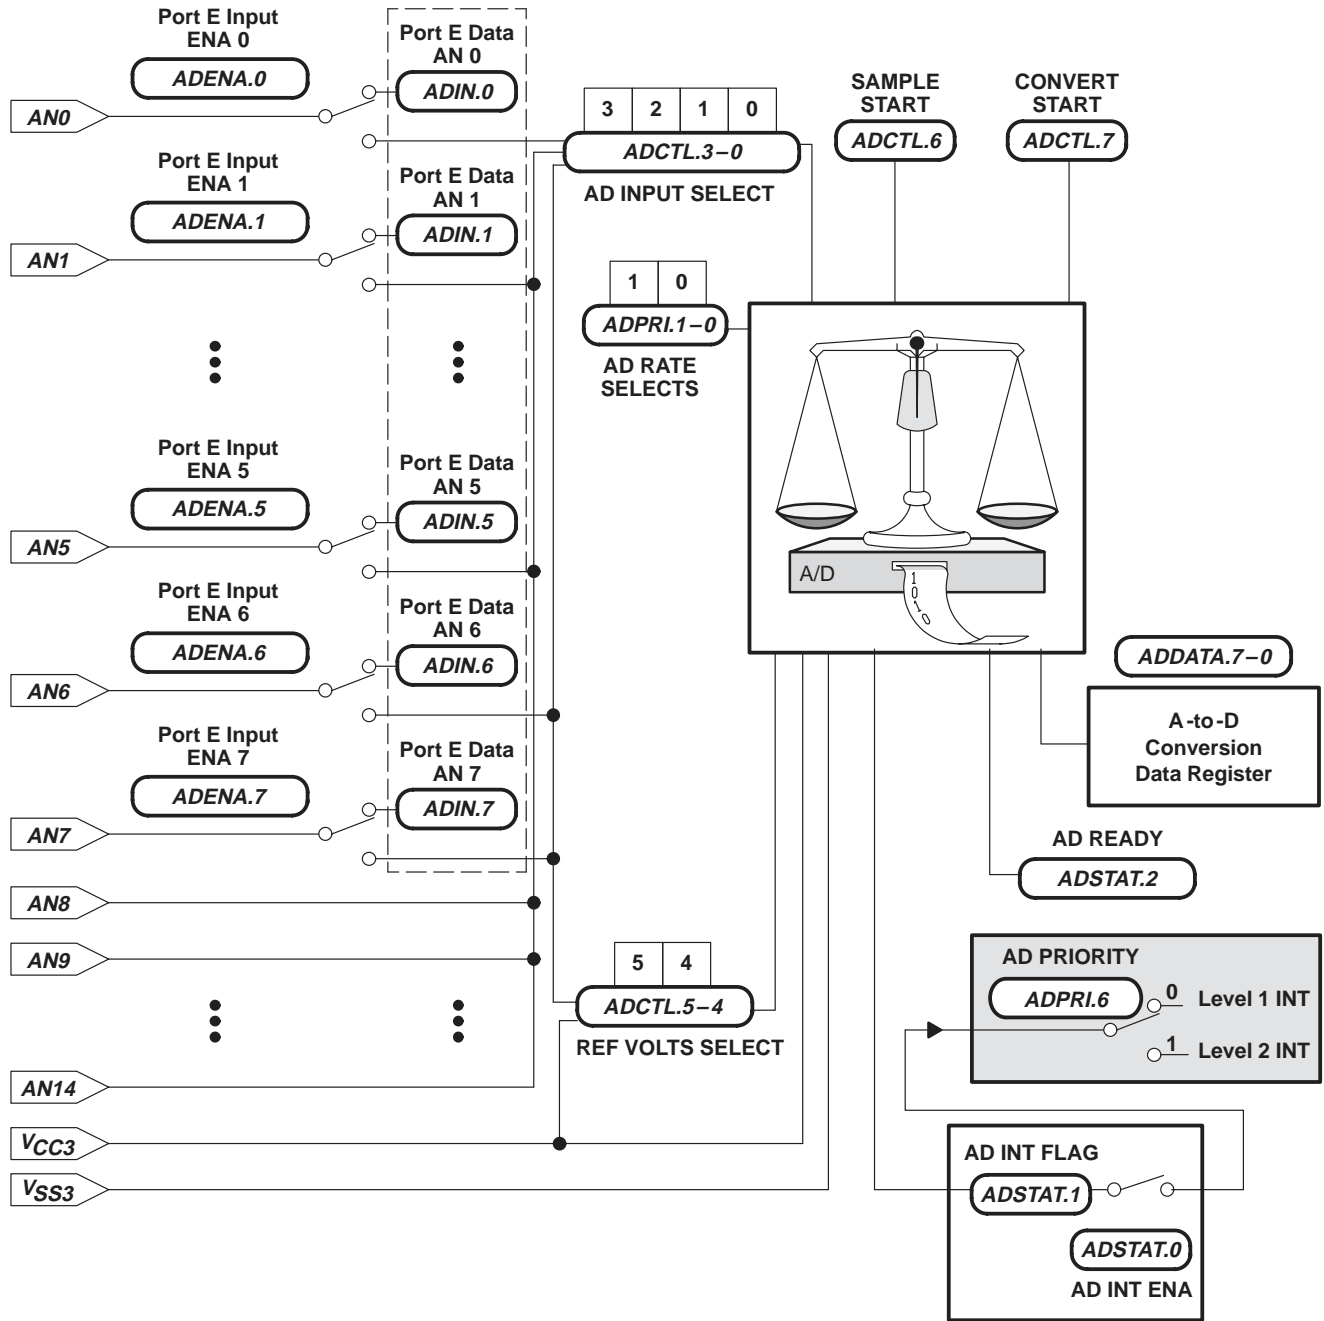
Port E Input
ENA 0
ADENA.0
Port E Data
AN 0
ADIN.0
AN0

3 2 1 0
ADCTL.3−0
AD INPUT SELECT

SAMPLE
START
ADCTL.6

CONVERT
START
ADCTL.7

Port E Input
ENA 1
ADENA.1
Port E Data
AN 1
ADIN.1
AN1

1 0
ADPRI.1−0
AD RATE
SELECTS

A/D
1
0
1
0

Port E Input
ENA 5
ADENA.5
Port E Data
AN 5
ADIN.5
AN5

Port E Input
ENA 6
ADENA.6
Port E Data
AN 6
ADIN.6
AN6

ADDATA.7−0
A-to-D
Conversion
Data Register

Port E Input
ENA 7
ADENA.7
Port E Data
AN 7
ADIN.7
AN7

AD READY
ADSTAT.2

AN8
AN9

5 4
ADCTL.5−4
REF VOLTS SELECT

AD PRIORITY
ADPRI.6
0 Level 1 INT
1 Level 2 INT

AN14
$V_{CC3}$
$V_{SS3}$

AD INT FLAG
ADSTAT.1
ADSTAT.0
AD INT ENA